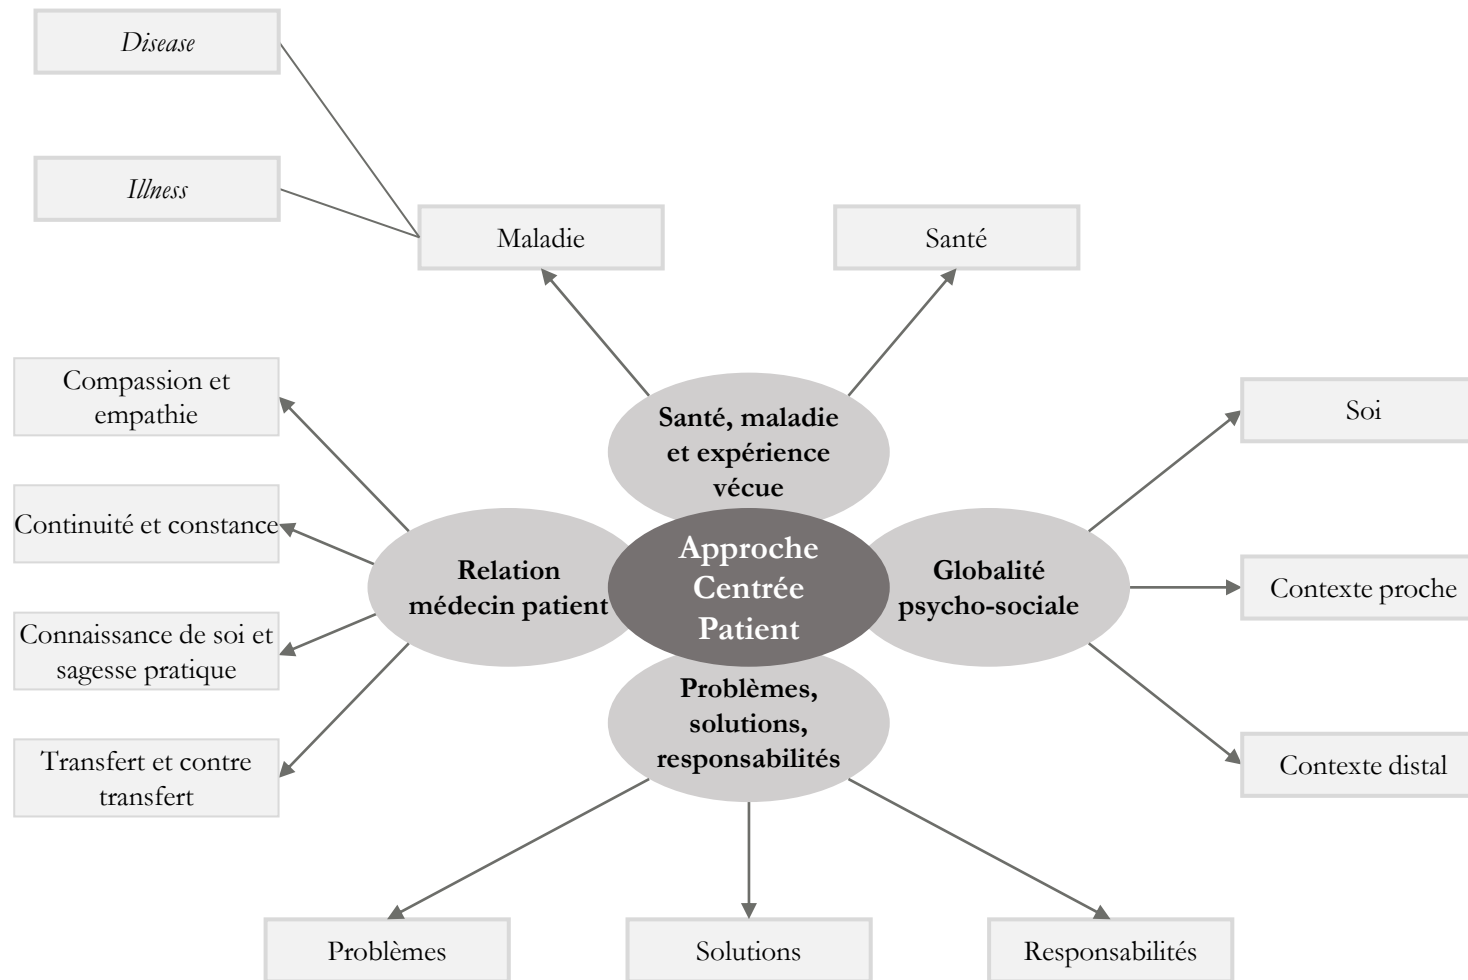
Disease

Illness

Maladie

Santé

Compassion et empathie

Continuité et constance

Connaissance de soi et sagesse pratique

Transfert et contre transfert

Santé, maladie et expérience vécue

Relation médecin patient

Approche Centrée Patient

Globalité psycho-sociale

Problèmes, solutions, responsabilités

Soi

Contexte proche

Contexte distal

Problèmes

Solutions

Responsabilités